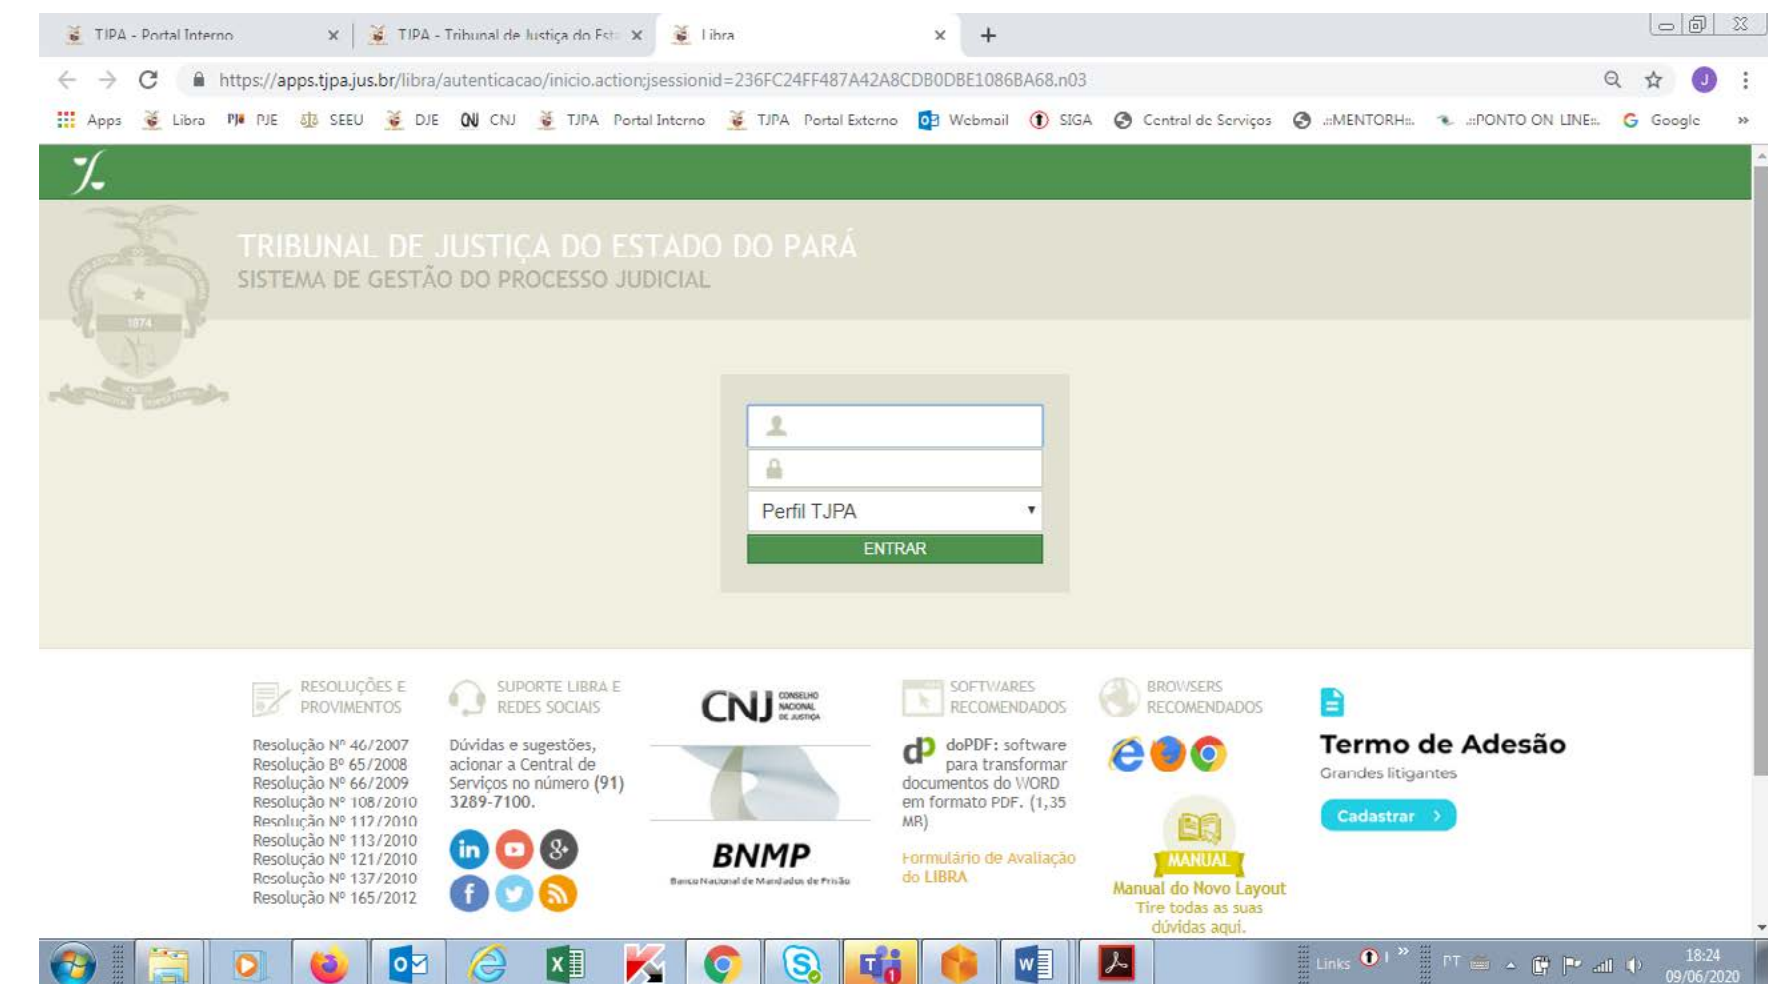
TJPA - Portal Interno ×
TJPA - Tribunal de Justiça do Est ×
Libra ×
+

https://apps.tjpa.jus.br/libra/autenticacao/inicio.action;jsessionid=236FC24FF487A42A8CDB0DBE1086BA68.n03

Apps Libra PJE SEEU DJE CNJ TJPA Portal Interno TJPA Portal Externo Webmail SIGA Central de Serviços .::MENTORH::. .::PONTO ON LINE::. Google »

1874

TRIBUNAL DE JUSTIÇA DO ESTADO DO PARÁ
SISTEMA DE GESTÃO DO PROCESSO JUDICIAL

Perfil TJPA
ENTRAR

RESOLUÇÕES E PROVIMENTOS
Resolução Nº 46/2007
Resolução Bº 65/2008
Resolução Nº 66/2009
Resolução Nº 108/2010
Resolução Nº 112/2010
Resolução Nº 113/2010
Resolução Nº 121/2010
Resolução Nº 137/2010
Resolução Nº 165/2012

SUPORTE LIBRA E REDES SOCIAIS
Dúvidas e sugestões, acionar a Central de Serviços no número (91) 3289-7100.

CNJ CONSELHO NACIONAL DE JUSTIÇA

BNMP
Banco Nacional de Mandados de Prisão

SOFTWARES RECOMENDADOS
doPDF: software para transformar documentos do WORD em formato PDF. (1,35 MB)
Formulário de Avaliação do LIBRA

BROWSERS RECOMENDADOS
MANUAL
Manual do Novo Layout
Tire todas as suas dúvidas aqui.

Termo de Adesão
Grandes litigantes
Cadastrar >

Links PT 18:24 09/06/2020